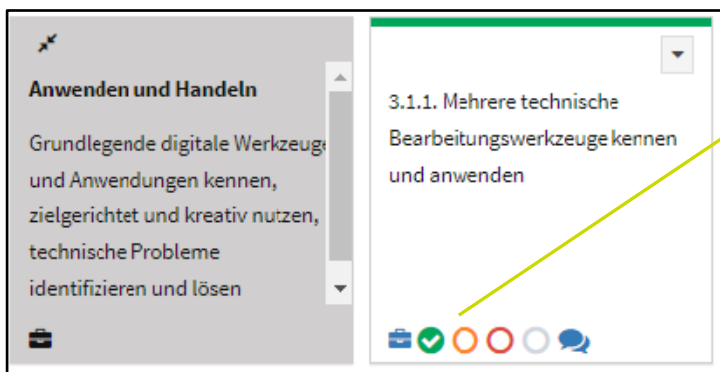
Anwenden und Handeln

Grundlegende digitale Werkzeuge und Anwendungen kennen, zielgerichtet und kreativ nutzen, technische Probleme identifizieren und lösen

3.1.1. Mehrere technische Bearbeitungswerkzeuge kennen und anwenden